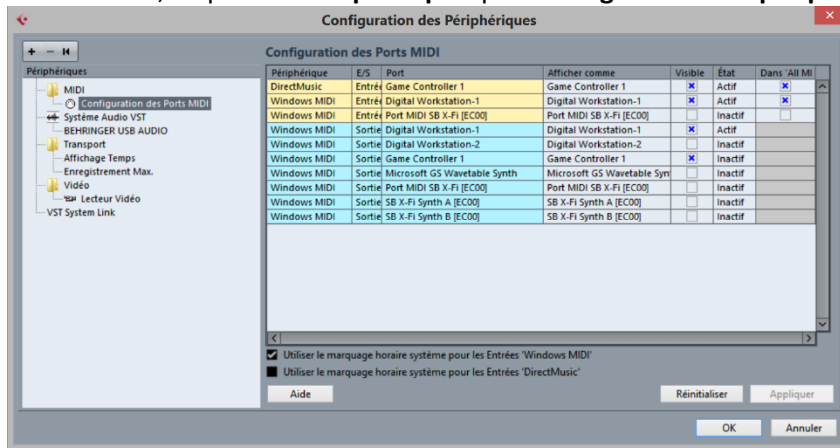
Configuration des Périphériques

Périphériques
MIDI
Configuration des Ports MIDI
Système Audio VST
BEHRINGER USB AUDIO
Transport
Affichage Temps
Enregistrement Max.
Vidéo
Lecteur Vidéo
VST System Link

Configuration des Ports MIDI

| Périphérique | E/S | Port | Afficher comme | Visible | État | Dans 'All MI |
|---|---|---|---|---|---|---|
| DirectMusic | Entré | Game Controller 1 | Game Controller 1 | × | Actif | × |
| Windows MIDI | Entré | Digital Workstation-1 | Digital Workstation-1 | × | Actif | × |
| Windows MIDI | Entré | Port MIDI SB X-Fi [EC00] | Port MIDI SB X-Fi [EC00] | | Inactif | |
| Windows MIDI | Sortie | Digital Workstation-1 | Digital Workstation-1 | × | Actif | |
| Windows MIDI | Sortie | Digital Workstation-2 | Digital Workstation-2 | | Inactif | |
| Windows MIDI | Sortie | Game Controller 1 | Game Controller 1 | × | Inactif | |
| Windows MIDI | Sortie | Microsoft GS Wavetable Synth | Microsoft GS Wavetable Syn | | Inactif | |
| Windows MIDI | Sortie | Port MIDI SB X-Fi [EC00] | Port MIDI SB X-Fi [EC00] | | Inactif | |
| Windows MIDI | Sortie | SB X-Fi Synth A [EC00] | SB X-Fi Synth A [EC00] | | Inactif | |
| Windows MIDI | Sortie | SB X-Fi Synth B [EC00] | SB X-Fi Synth B [EC00] | | Inactif | |

Utiliser le marquage horaire système pour les Entrées 'Windows MIDI'
Utiliser le marquage horaire système pour les Entrées 'DirectMusic'

Aide
Réinitialiser
Appliquer
OK
Annuler